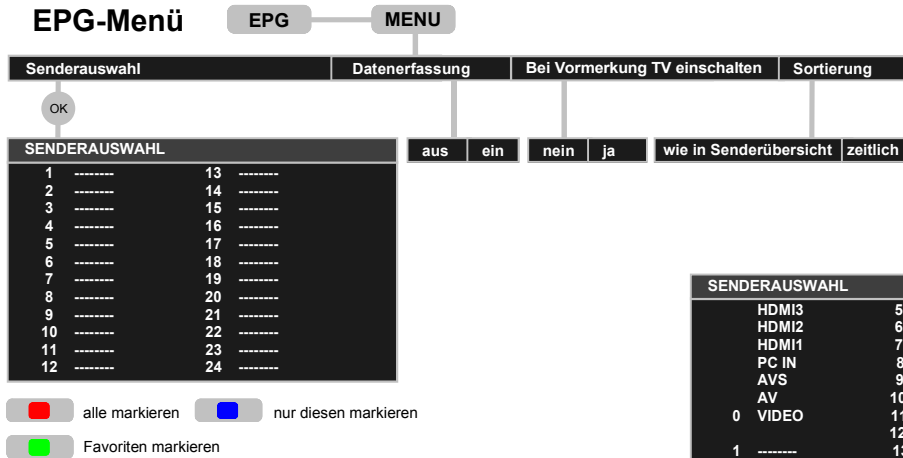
EPG-Menü EPG MENU

Senderauswahl | Datenerfassung | Bei Vormerkung TV einschalten | Sortierung

OK

SENDERAUSWAHL

| | | | |
|---|---|---|---|
| 1 | -------- | 13 | -------- |
| 2 | -------- | 14 | -------- |
| 3 | -------- | 15 | -------- |
| 4 | -------- | 16 | -------- |
| 5 | -------- | 17 | -------- |
| 6 | -------- | 18 | -------- |
| 7 | -------- | 19 | -------- |
| 8 | -------- | 20 | -------- |
| 9 | -------- | 21 | -------- |
| 10 | -------- | 22 | -------- |
| 11 | -------- | 23 | -------- |
| 12 | -------- | 24 | -------- |

aus | ein

nein | ja

wie in Senderübersicht | zeitlich

alle markieren

nur diesen markieren

Favoriten markieren

SENDERAUSWAHL

| | | |
|---|---|---|
| | HDMI3 | 5 |
| | HDMI2 | 6 |
| | HDMI1 | 7 |
| | PC IN | 8 |
| | AVS | 9 |
| | AV | 10 |
| 0 | VIDEO | 11 |
| | | 12 |
| 1 | -------- | 13 |